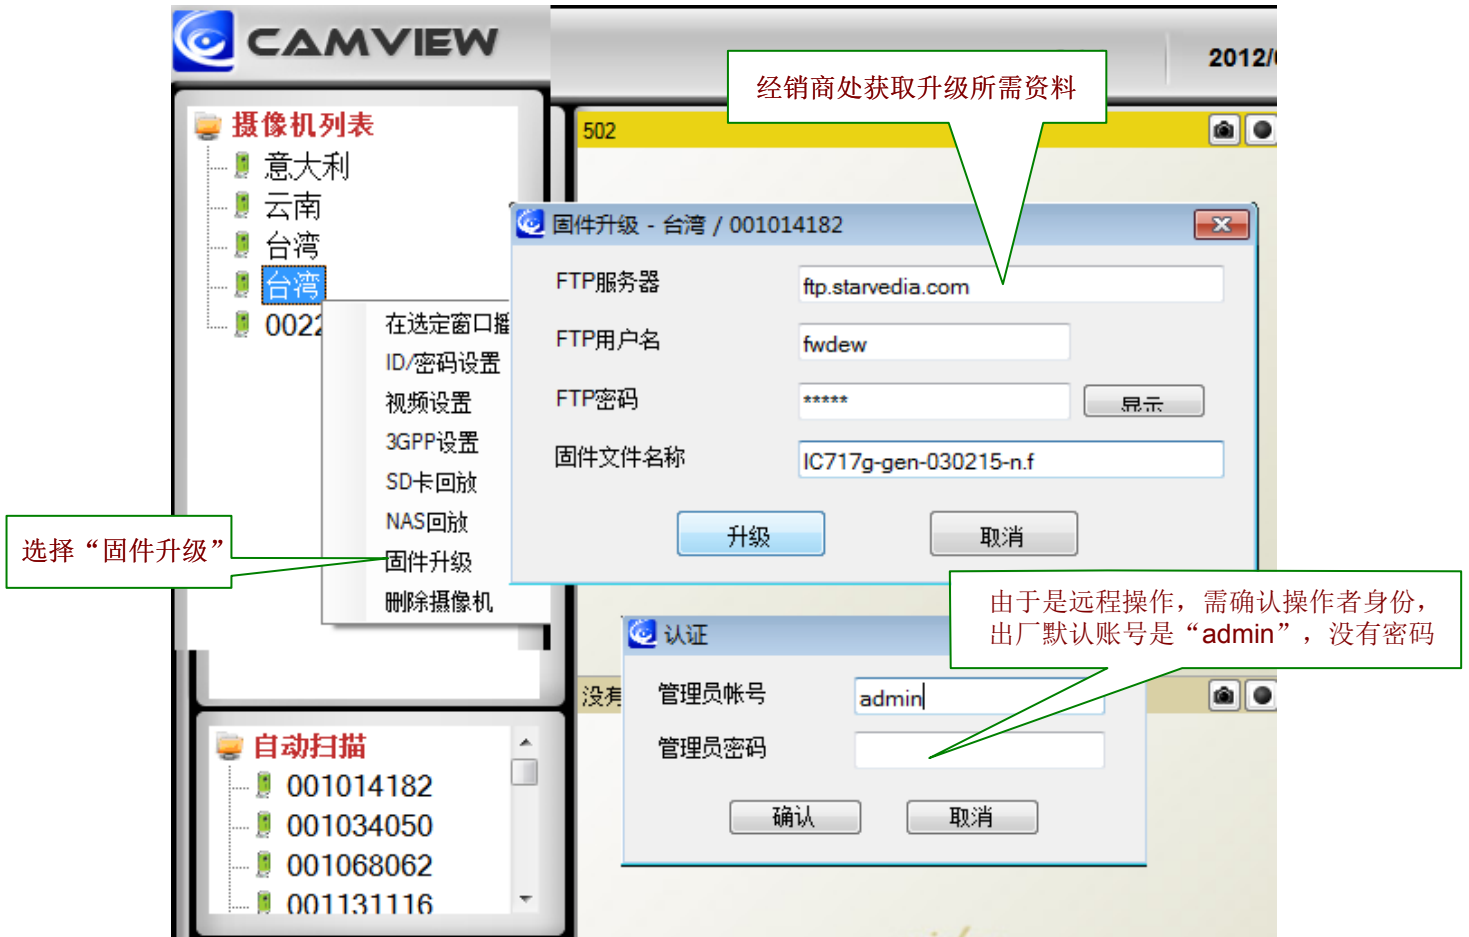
CAMVIEW

2012/

经销商处获取升级所需资料

摄像机列表
意大利
云南
台湾
台湾
0022

502

固件升级 - 台湾 / 001014182

FTP服务器 ftp.starvedia.com
FTP用户名 fwdew
FTP密码 ***** 显示
固件文件名称 IC717g-gen-030215-n.f

升级 取消

在选定窗口播
ID/密码设置
视频设置
3GPP设置
SD卡回放
NAS回放
固件升级
删除摄像机

选择“固件升级”

由于是远程操作，需确认操作者身份，出厂默认账号是“admin”，没有密码

认证
管理员帐号 admin
管理员密码
确认 取消

没有

自动扫描
001014182
001034050
001068062
001131116